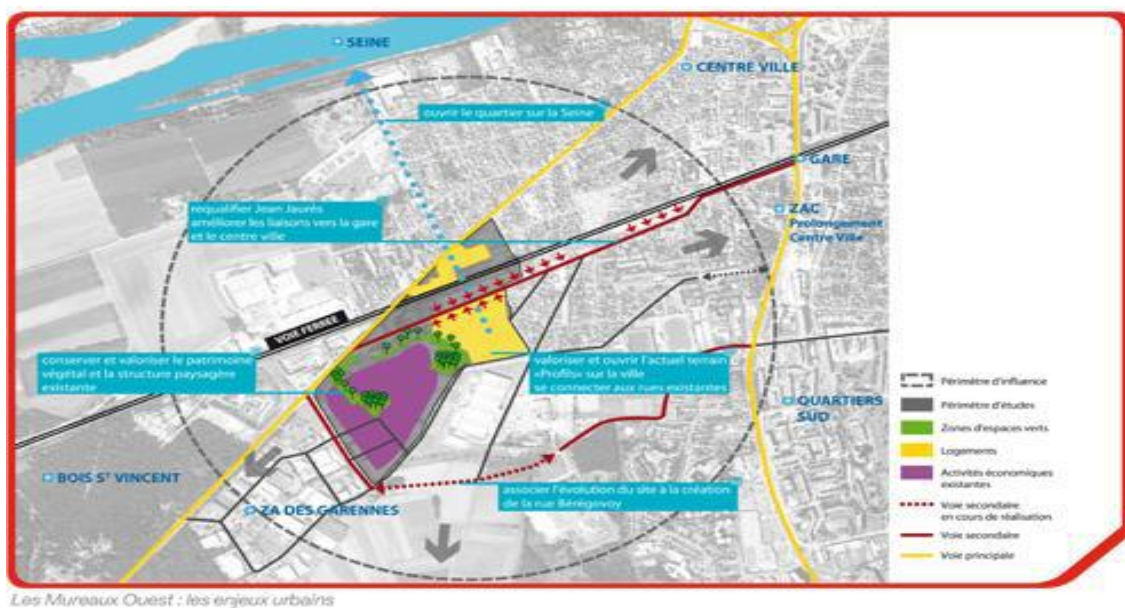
SEINE

CENTRE VILLE

ouvrir le quartier sur la Seine

GARE

requalifier Jean Jaurès
améliorer les liaisons vers la gare
et le centre ville

ZAC
Prolongement
Centre Ville

VOIE FERREE

conserver et valoriser le patrimoine
végétal et la structure paysagère
existante

valoriser et ouvrir l'actuel terrain
«Profils» sur la ville
se connecter aux rues existantes

QUARTIERS
SUD

BOIS St VINCENT

ZA DES GARENNES

associer l'évolution du site à la création
de la rue Bérégovoy

Périmètre d'influence
Périmètre d'études
Zones d'espaces verts
Logements
Activités économiques existantes
Voie secondaire en cours de réalisation
Voie secondaire
Voie principale

Les Mureaux Ouest : les enjeux urbains